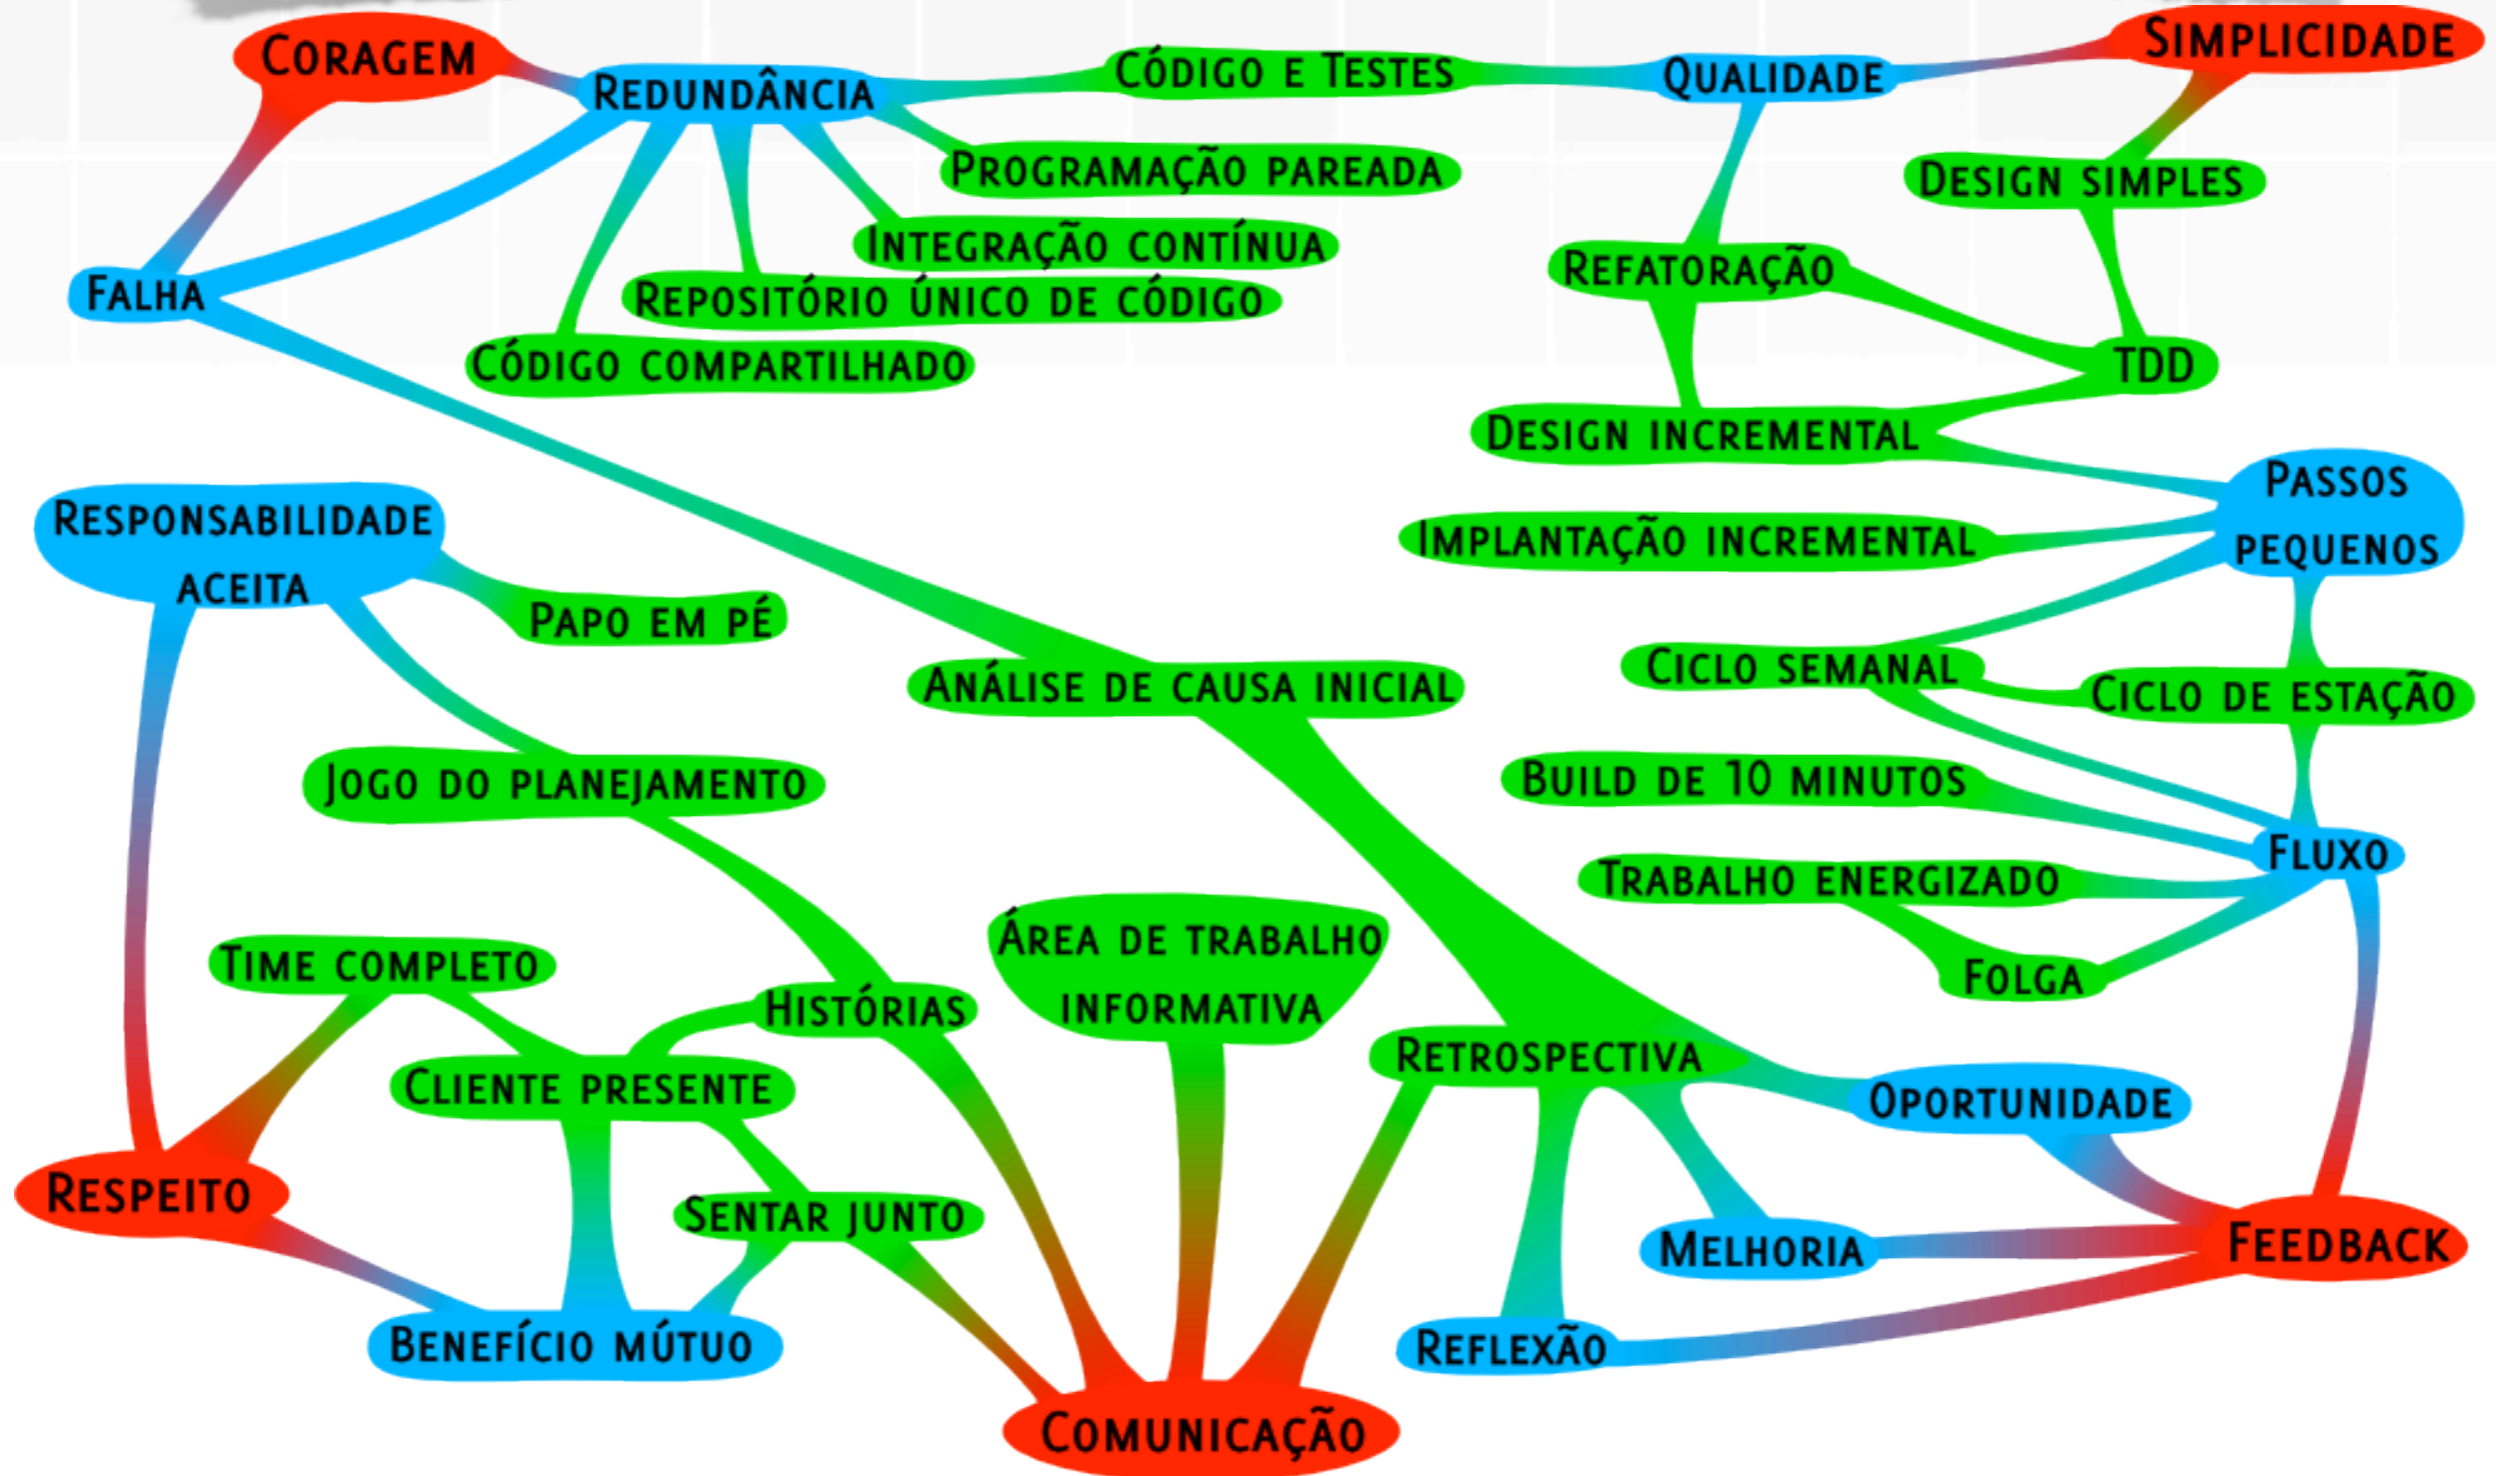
Coragem
Redundância
Código e Testes
Qualidade
Simplicidade
Programação pareada
Design simples
Integração contínua
Falha
Repositório único de código
Refatoração
Código compartilhado
TDD
Design incremental
Passos pequenos
Responsabilidade aceita
Implantação incremental
Papo em pé
Ciclo semanal
Análise de causa inicial
Ciclo de estação
Jogo do planejamento
Build de 10 minutos
Fluxo
Trabalho energizado
Área de trabalho informativa
Time completo
Folga
Histórias
Retrospectiva
Cliente presente
Oportunidade
Respeito
Sentar junto
Melhoria
Feedback
Benefício mútuo
Reflexão
Comunicação